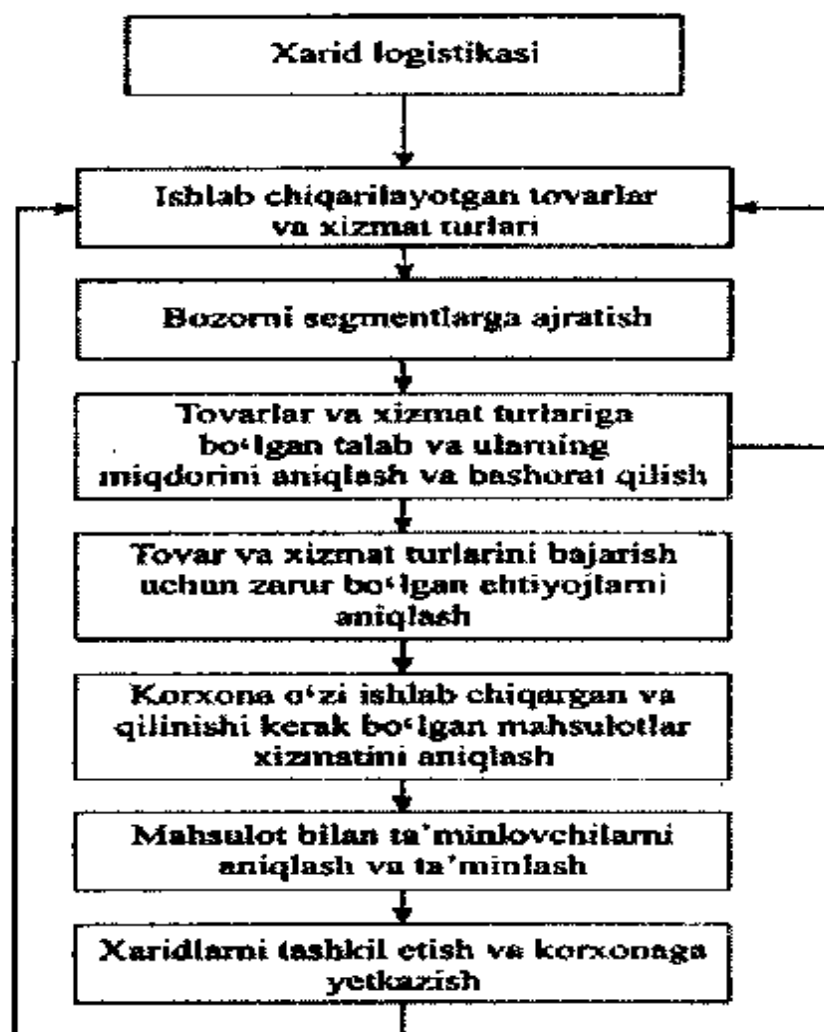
Xarid logistikasi

Ishlab chiqarilayotgan tovarlar va xizmat turlari

Bozorni segmentlarga ajratish

Tovarlar va xizmat turlariga bo'lgan talab va ularning miqdorini aniqlash va bashorat qilish

Tovar va xizmat turlarini bajarish uchun zarur bo'lgan ehtiyojlarni aniqlash

Korxona o'zi ishlab chiqargan va qilinishi kerak bo'lgan mahsulotlar xizmatini aniqlash

Mahsulot bilan ta'minlovchilarni aniqlash va ta'minlash

Xaridlarni tashkil etish va korxonaga yetkazish